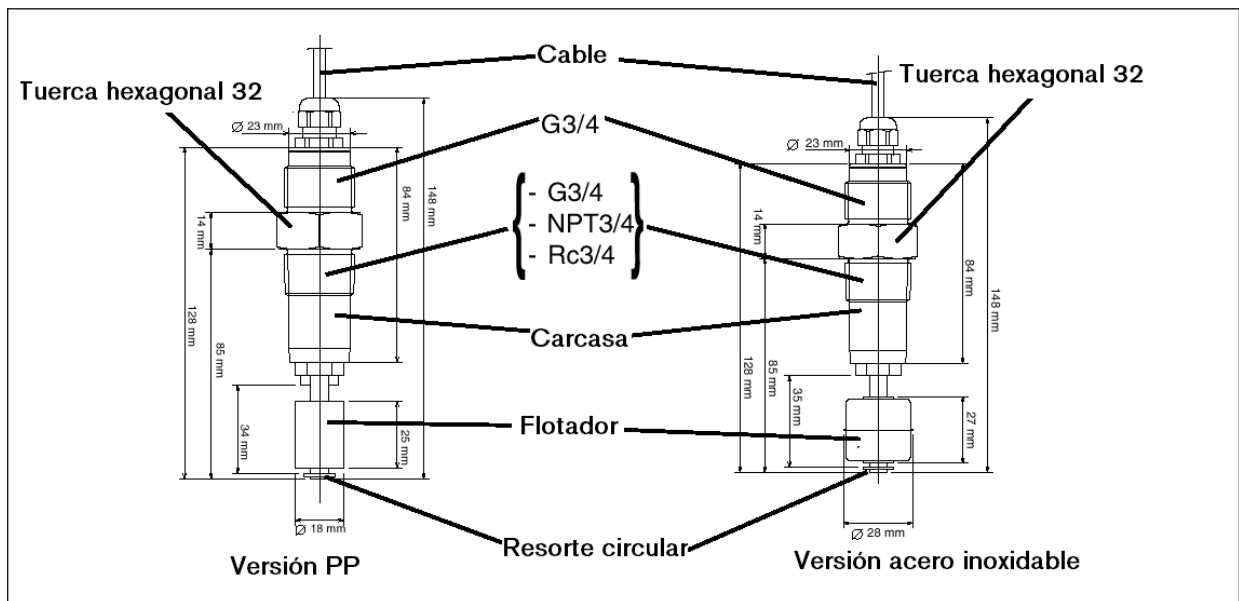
Cable

Tuerca hexagonal 32

Tuerca hexagonal 32

Ø 23 mm

Ø 23 mm

G3/4

- G3/4
- NPT3/4
- Rc3/4

14 mm

84 mm

148 mm

128 mm

85 mm

34 mm

25 mm

14 mm

84 mm

148 mm

128 mm

85 mm

35 mm

27 mm

Carcasa

Flotador

Ø 18 mm

Ø 28 mm

Resorte circular

Versión PP

Versión acero inoxidable